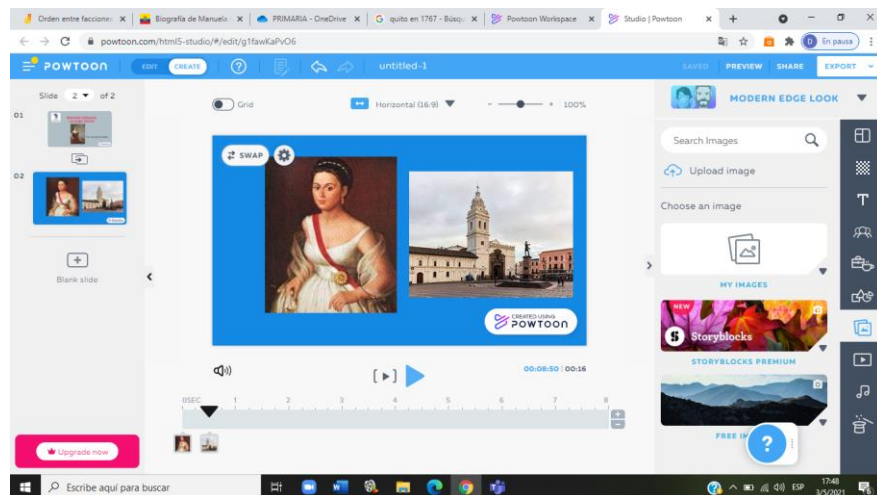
Orden entre faccione × | Biografía de Manuela × | PRIMARIA - OneDrive × | G quito en 1767 - Búsq × | Powtoon Workspace × | Studio | Powtoon × | +

powtoon.com/html5-studio/#/edit/g1fawKaPvO6

En pausa

POWTOON | EDIT | CREATE | untitled-1 | SAVED | PREVIEW | SHARE | EXPORT

Slide 2 of 2

01

02

Blank slide

Grid | Horizontal (16:9) | 100%

SWAP

CREATED USING POWTOON

00:08.50 | 00:16

0SEC 1 2 3 4 5 6 7 8

MODERN EDGE LOOK

Search Images

Upload image

Choose an image

MY IMAGES

NEW

Storyblocks

STORYBLOCKS PREMIUM

FREE I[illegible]

Upgrade now

Escribe aquí para buscar

ESP 17:48 3/5/2021